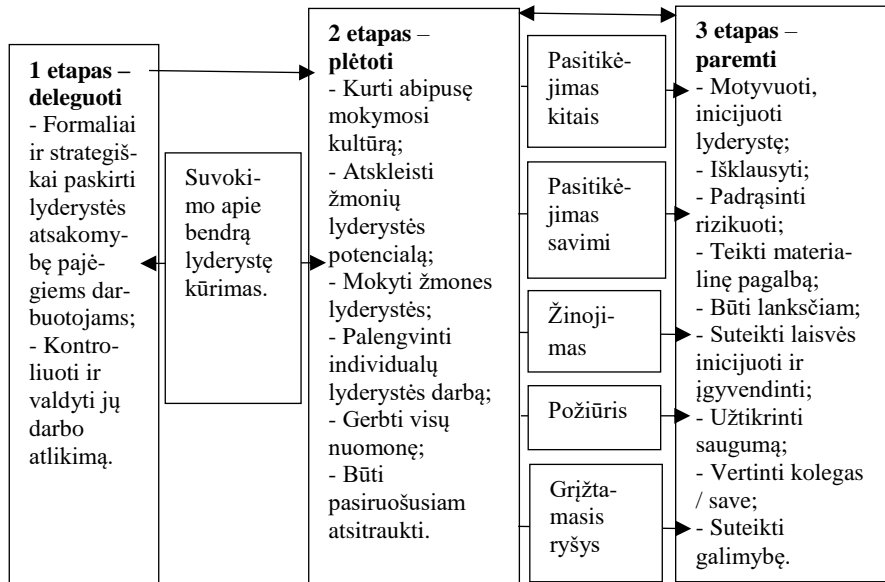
**1 etapas – deleguoti**
- Formaliai ir strategiškai paskirti lyderystės atsakomybę pajėgiems darbuotojams;
- Kontroliuoti ir valdyti jų darbo atlikimą.

Suvokimo apie bendrą lyderystę kūrimas.

**2 etapas – plėtoti**
- Kurti abipusę mokymosi kultūrą;
- Atskleisti žmonių lyderystės potencialą;
- Mokyti žmones lyderystės;
- Palengvinti individualų lyderystės darbą;
- Gerbti visų nuomonę;
- Būti pasiruošusiam atsitraukti.

Pasitikėjimas kitais

Pasitikėjimas savimi

Žinojimas

Požiūris

Grįžtamasis ryšys

**3 etapas – paremti**
- Motyvuoti, inicijuoti lyderystę;
- Išklausyti;
- Padrąsinti rizikuoti;
- Teikti materialinę pagalbą;
- Būti lanksčiam;
- Suteikti laisvės inicijuoti ir įgyvendinti;
- Užtikrinti saugumą;
- Vertinti kolegas / save;
- Suteikti galimybę.